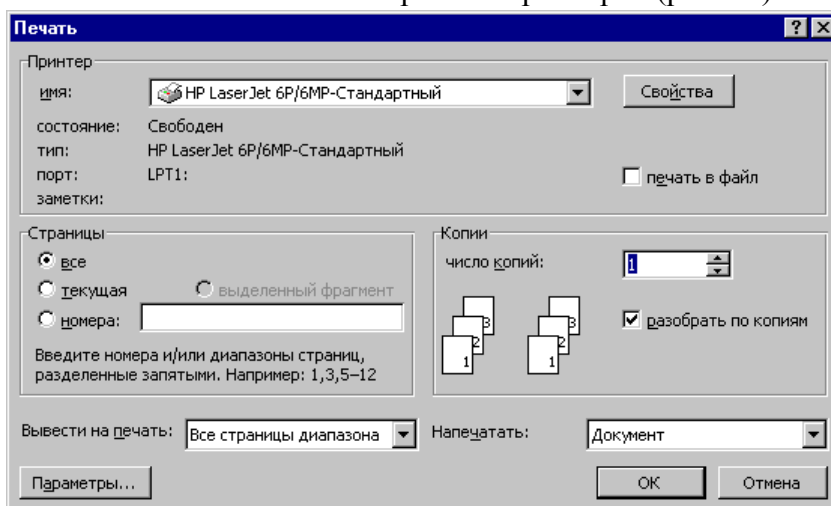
Печать

Принтер
имя: HP LaserJet 6P/6MP-Стандартный
Свойства
состояние: Свободен
тип: HP LaserJet 6P/6MP-Стандартный
порт: LPT1:
заметки:
печать в файл

Страницы
все
текущая
выделенный фрагмент
номера:
Введите номера и/или диапазоны страниц, разделенные запятыми. Например: 1,3,5–12

Копии
число копий: 1
3 2 1 3 2 1
разобрать по копиям

Вывести на печать: Все страницы диапазона
Напечатать: Документ

Параметры...
ОК
Отмена